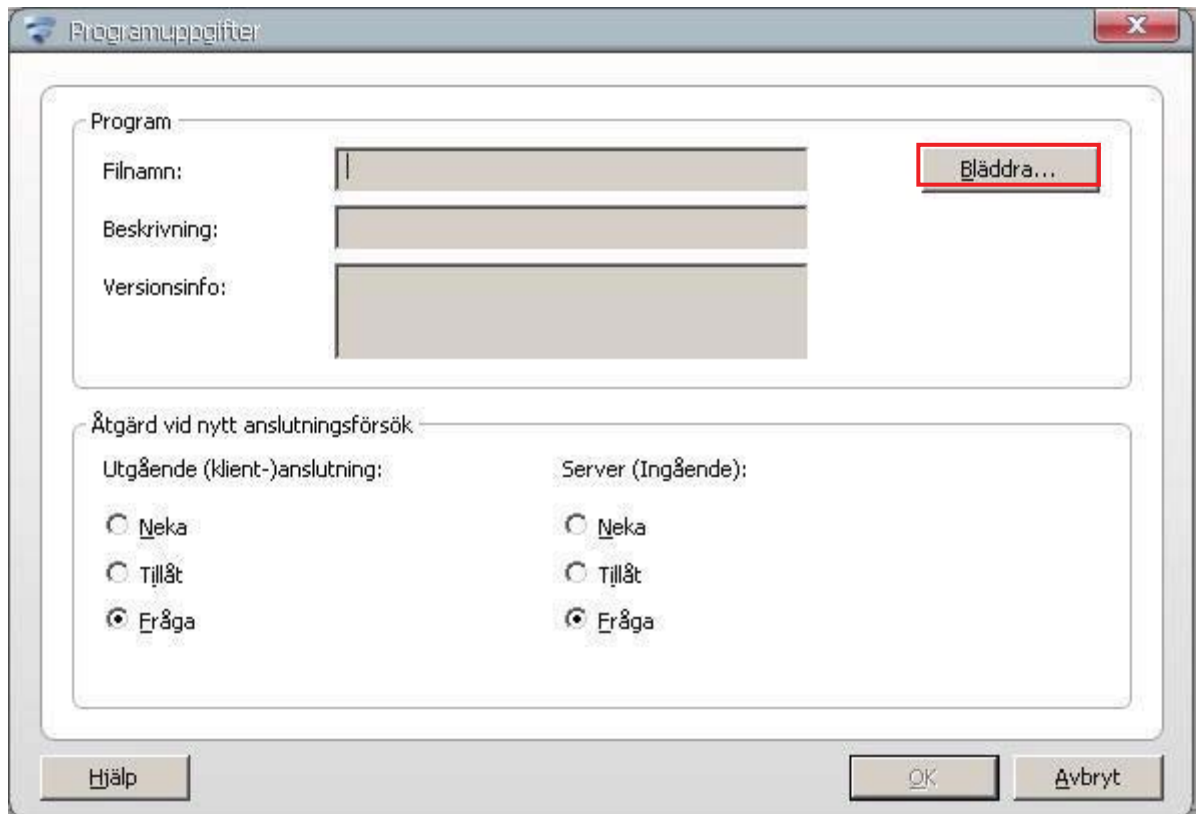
Programuppgifter

Program

Filnamn:

Bläddra...

Beskrivning:

Versionsinfo:

Åtgärd vid nytt anslutningsförsök

Utgående (klient-)anslutning:

Neka

Tillåt

Fråga

Server (Ingående):

Neka

Tillåt

Fråga

Hjälp

OK

Avbryt